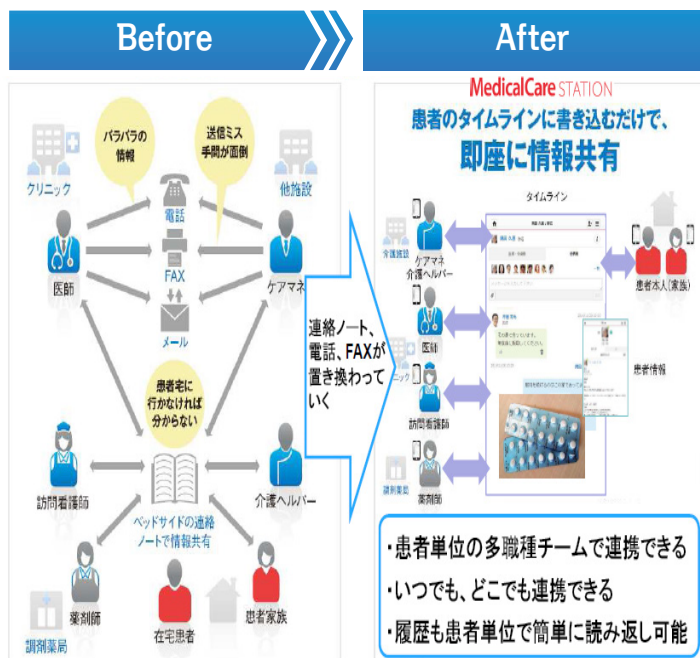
Before

After

バラバラの情報

送信ミス 手間が面倒

クリニック

他施設

電話

FAX

メール

医師

ケアマネ

患者宅に行かなければ分からない

訪問看護師

介護ヘルパー

ベッドサイドの連絡ノートで情報共有

薬剤師

在宅患者

患者家族

調剤薬局

連絡ノート、電話、FAXが置き換わっていく

MedicalCare STATION

患者のタイムラインに書き込むだけで、即座に情報共有

タイムライン

介護施設

ケアマネ 介護ヘルパー

医師

ニック

訪問看護師

調剤薬局

薬剤師

患者本人(家族)

患者情報

・患者単位の多職種チームで連携できる

・いつでも、どこでも連携できる

・履歴も患者単位で簡単に読み返し可能